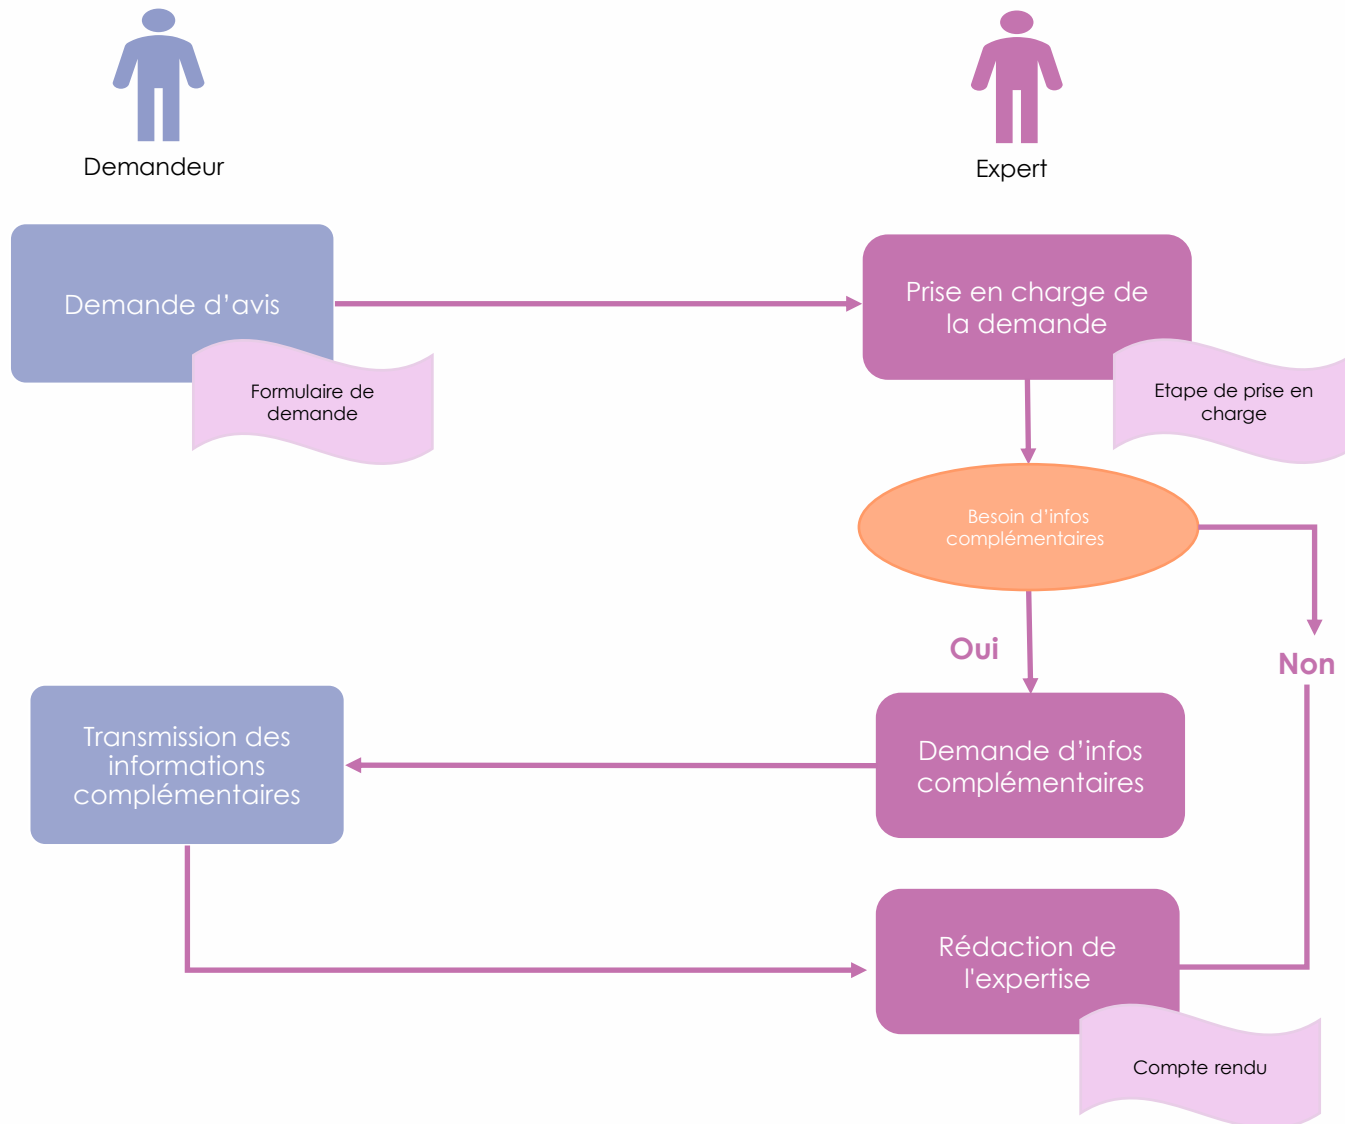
Demandeur

Expert

Demande d’avis

Formulaire de demande

Prise en charge de la demande

Etape de prise en charge

Besoin d’infos complémentaires

Oui

Non

Transmission des informations complémentaires

Demande d’infos complémentaires

Rédaction de l'expertise

Compte rendu